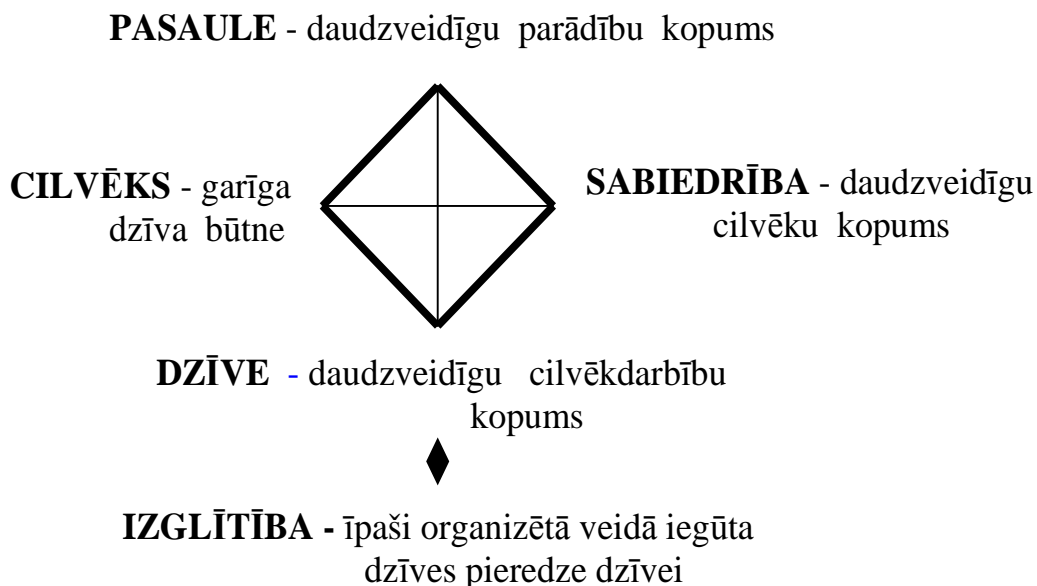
**PASAULE** - daudzveidīgu parādību kopums

**CILVĒKS** - garīga dzīva būtne

**SABIEDRĪBA** - daudzveidīgu cilvēku kopums

**DZĪVE** - daudzveidīgu cilvēkdarbību kopums

**IZGLĪTĪBA -** īpaši organizētā veidā iegūta dzīves pieredze dzīvei